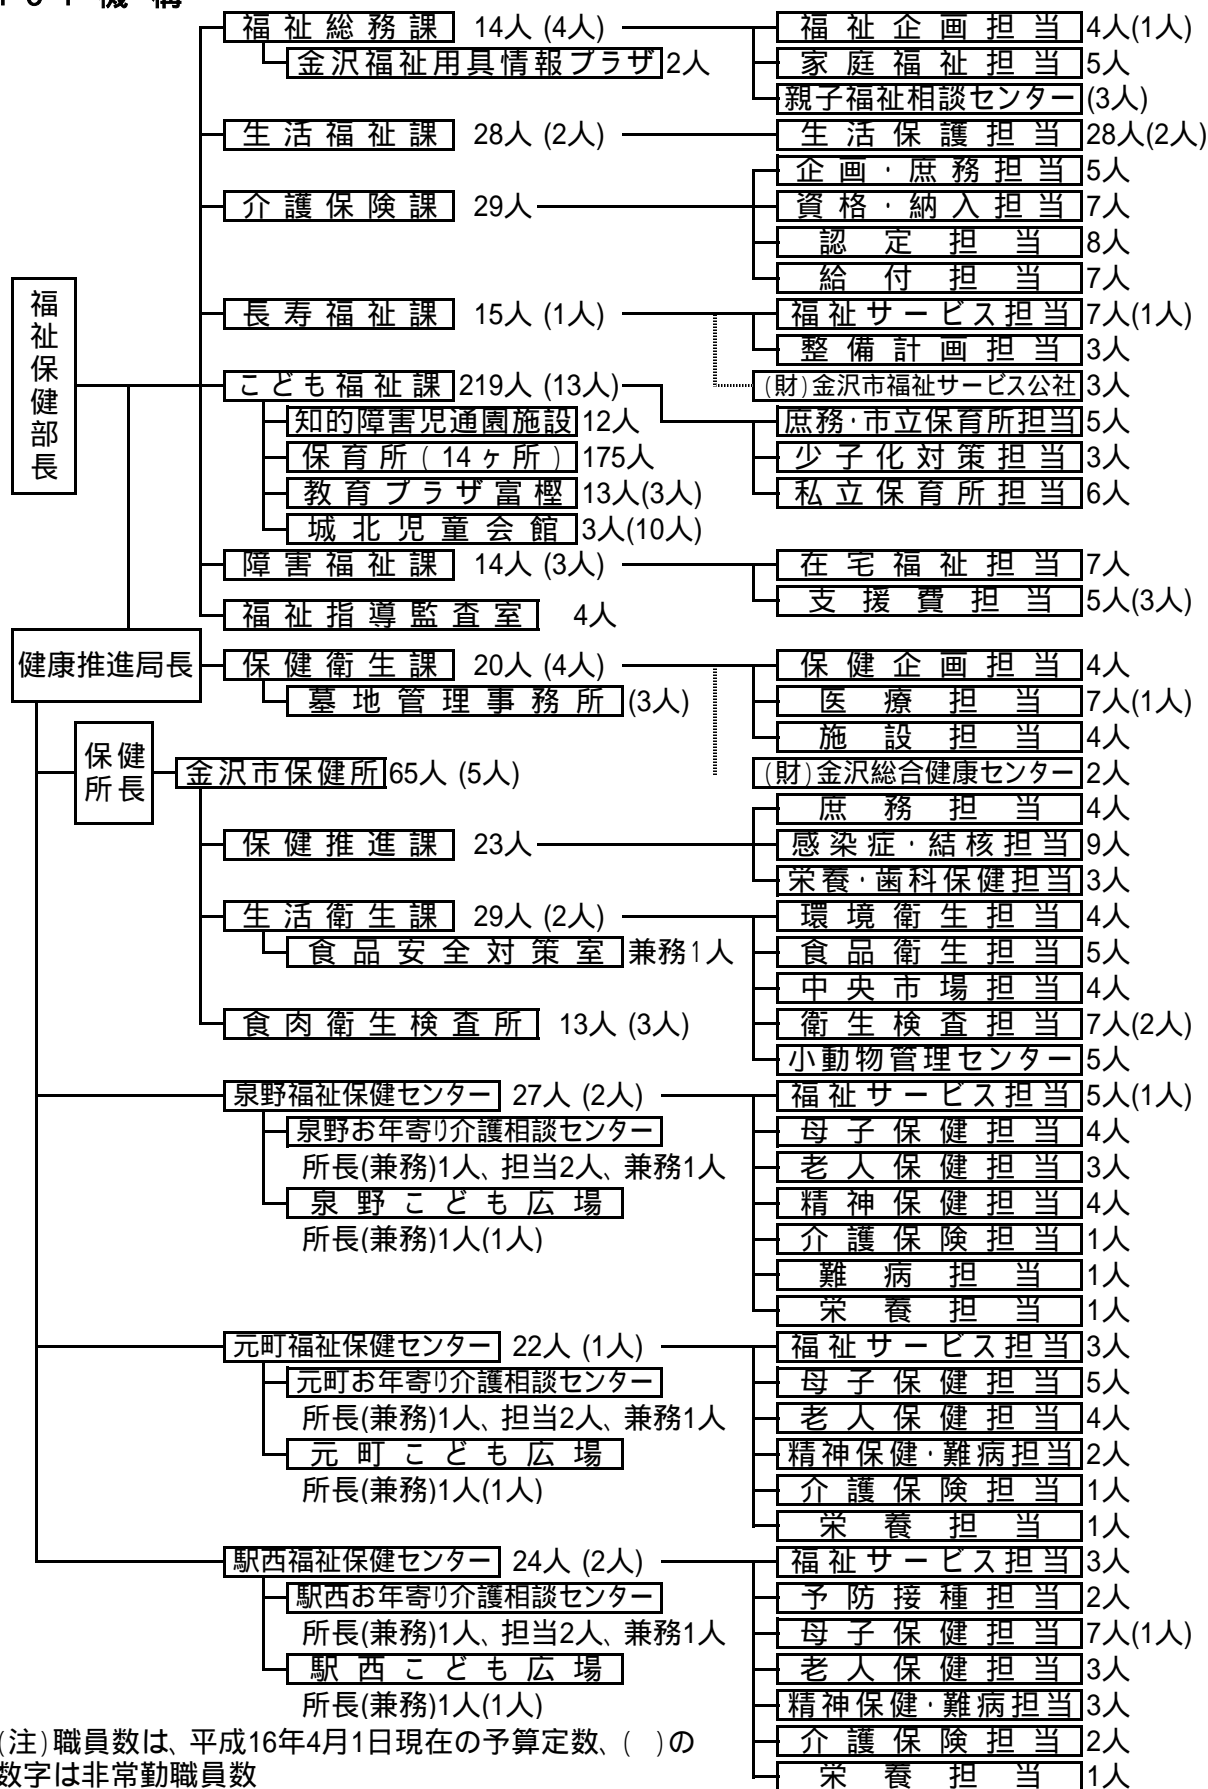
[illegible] 機 構

福祉保健部長

健康推進局長

保健所長

福祉総務課 14人 (4人)
金沢福祉用具情報プラザ 2人
福祉企画担当 4人(1人)
家庭福祉担当 5人
親子福祉相談センター (3人)

生活福祉課 28人 (2人)
生活保護担当 28人(2人)

介護保険課 29人
企画・庶務担当 5人
資格・納入担当 7人
認定担当 8人
給付担当 7人

長寿福祉課 15人 (1人)
福祉サービス担当 7人(1人)
整備計画担当 3人
(財)金沢市福祉サービス公社 3人

こども福祉課 219人 (13人)
知的障害児通園施設 12人
保育所(14ヶ所) 175人
教育プラザ富樫 13人(3人)
城北児童会館 3人(10人)
庶務・市立保育所担当 5人
少子化対策担当 3人
私立保育所担当 6人

障害福祉課 14人 (3人)
在宅福祉担当 7人
支援費担当 5人(3人)

福祉指導監査室 4人

保健衛生課 20人 (4人)
墓地管理事務所 (3人)
保健企画担当 4人
医療担当 7人(1人)
施設担当 4人
(財)金沢総合健康センター 2人

金沢市保健所 65人 (5人)

保健推進課 23人
庶務担当 4人
感染症・結核担当 9人
栄養・歯科保健担当 3人

生活衛生課 29人 (2人)
食品安全対策室 兼務1人
環境衛生担当 4人
食品衛生担当 5人
中央市場担当 4人

食肉衛生検査所 13人 (3人)
衛生検査担当 7人(2人)
小動物管理センター 5人

泉野福祉保健センター 27人 (2人)
泉野お年寄り介護相談センター
所長(兼務)1人、担当2人、兼務1人
泉野こども広場
所長(兼務)1人(1人)
福祉サービス担当 5人(1人)
母子保健担当 4人
老人保健担当 3人
精神保健担当 4人
介護保険担当 1人
難病担当 1人
栄養担当 1人

元町福祉保健センター 22人 (1人)
元町お年寄り介護相談センター
所長(兼務)1人、担当2人、兼務1人
元町こども広場
所長(兼務)1人(1人)
福祉サービス担当 3人
母子保健担当 5人
老人保健担当 4人
精神保健・難病担当 2人
介護保険担当 1人
栄養担当 1人

駅西福祉保健センター 24人 (2人)
駅西お年寄り介護相談センター
所長(兼務)1人、担当2人、兼務1人
駅西こども広場
所長(兼務)1人(1人)
福祉サービス担当 3人
予防接種担当 2人
母子保健担当 7人(1人)
老人保健担当 3人
精神保健・難病担当 3人
介護保険担当 2人
栄養担当 1人

(注)職員数は、平成16年4月1日現在の予算定数、( )の数字は非常勤職員数